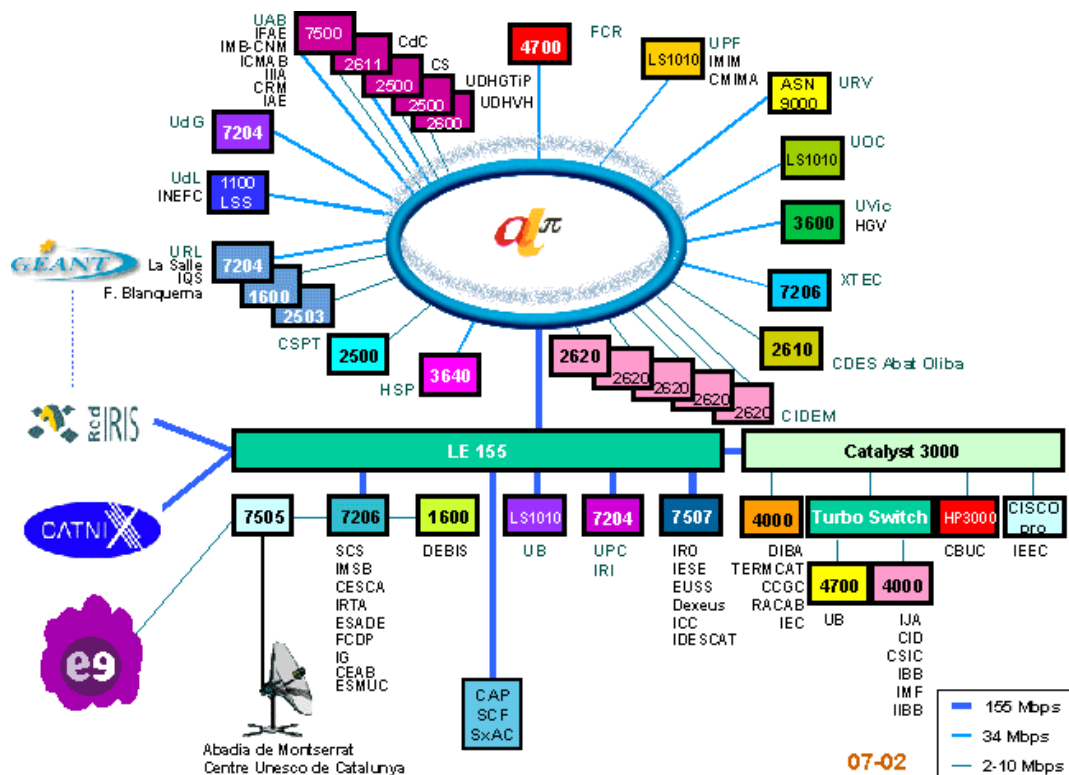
UAB
IFAE
IMB-CNM
ICMAB
IIIA
CRM
IAE
7500
CdC
2611
CS
2500
UDHGTiP
2500
UDHVH
2600
4700
FCR
LS1010
UPF
IMIM
CMIMA
ASN 9000
URV
UdG
7204
LS1010
UOC
UdL
INEFC
1100 LSS
$a^{\pi}$
UVic
HGV
3600
GÉANT
URL
La Salle
IQS
F. Blanquerna
7204
1600
2503
7206
XTEC
CSPT
2500
HSP
3640
2620
2620
2620
2620
2620
2610
CDES Abat Oliba
CIDEM
Red IRIS
LE 155
Catalyst 3000
CATNIX
7505
7206
1600
LS1010
7204
7507
4000
Turbo Switch
HP3000
CISCO pro
SCS
IMSB
CESCA
IRTA
ESADE
FCDP
IG
CEAB
ESMUC
DEBIS
UB
UPC
IRI
IRO
IESE
EUSS
Dexeus
ICC
IDESCAT
DIBA
TERMCAT
CCGC
RACAB
IEC
CBUC
IEEC
4700
4000
UB
IJA
CID
CSIC
IBB
IMF
IIBB
e9
CAP
SCF
SxAC
Abadia de Montserrat
Centre Unesco de Catalunya
155 Mbps
34 Mbps
2-10 Mbps
07-02